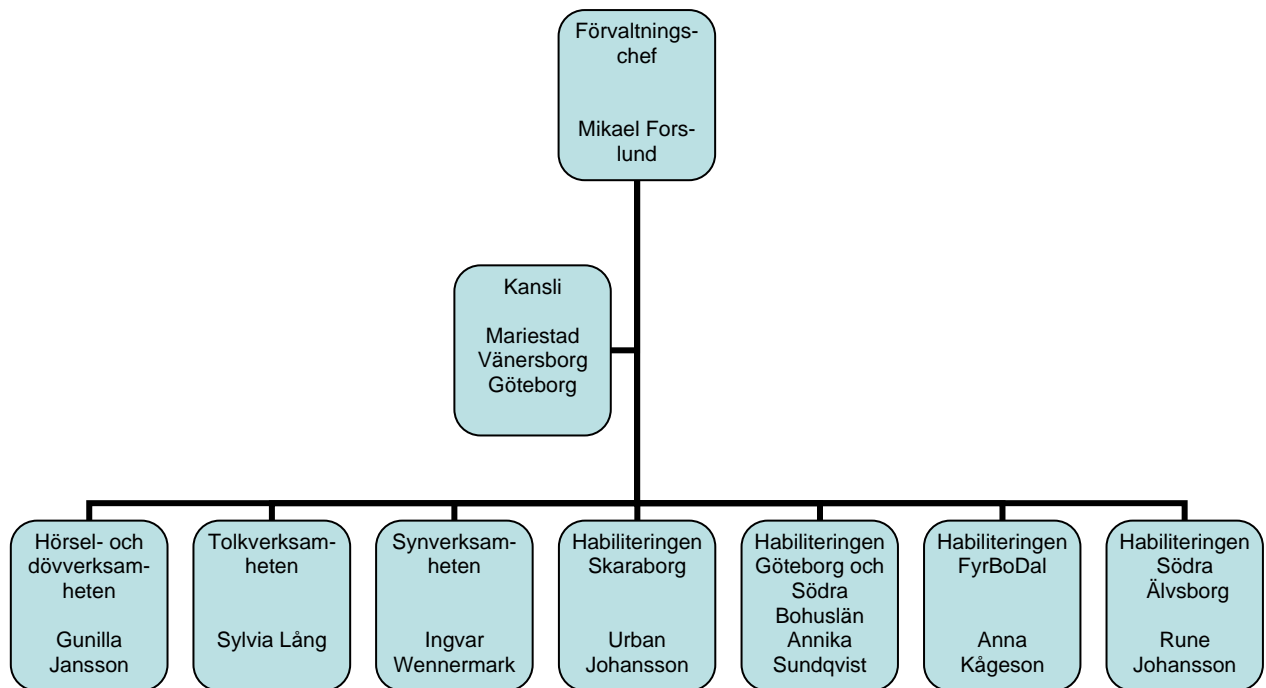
Förvaltningschef

Mikael Forslund

Kansli

Mariestad
Vänersborg
Göteborg

Hörsel- och dövverksamheten

Gunilla Jansson

Tolkverksamheten

Sylvia Lång

Synverksamheten

Ingvar Wennermark

Habiliteringen Skaraborg

Urban Johansson

Habiliteringen Göteborg och Södra Bohuslän
Annika Sundqvist

Habiliteringen FyrBoDal

Anna Kågeson

Habiliteringen Södra Älvsborg

Rune Johansson